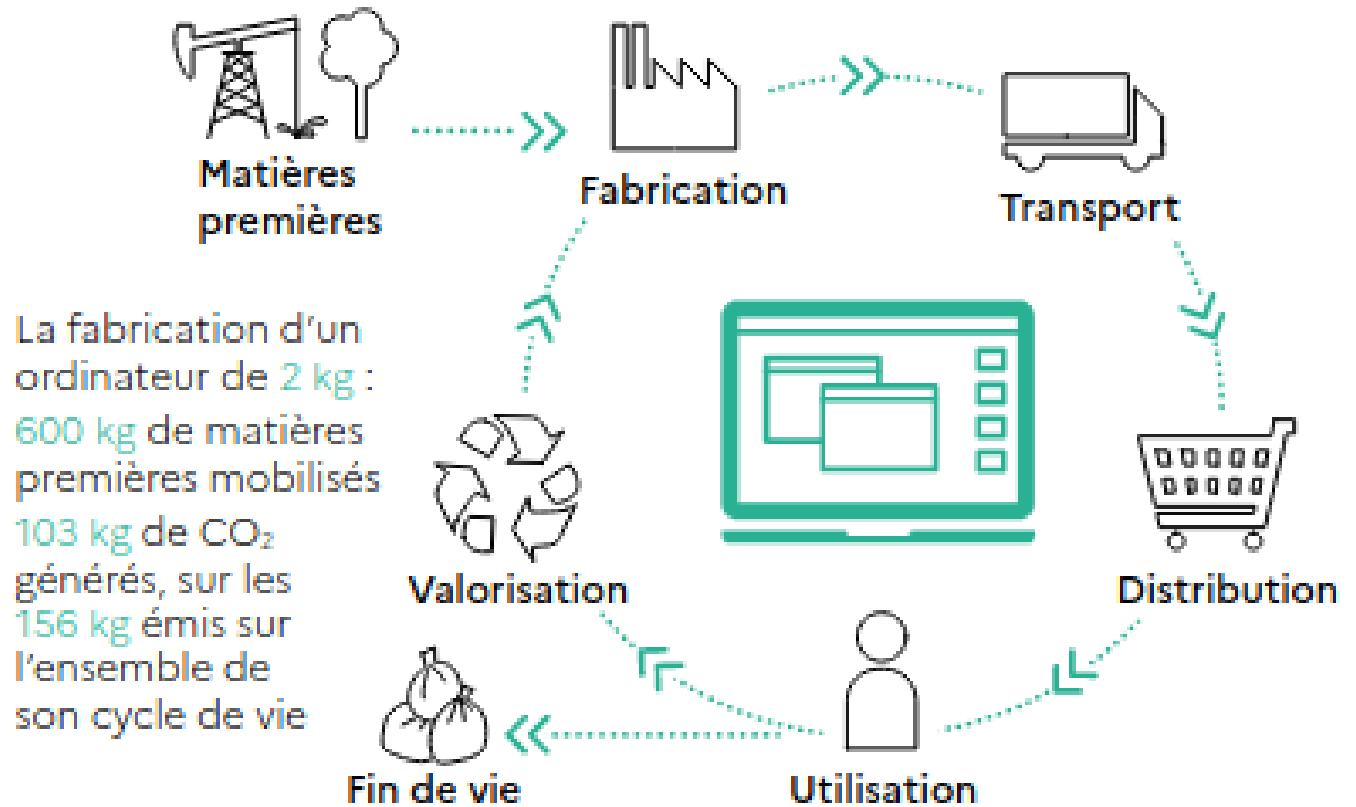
Matières premières

Fabrication

Transport

La fabrication d'un ordinateur de 2 kg :
600 kg de matières premières mobilisés
103 kg de $CO_2$ générés, sur les 156 kg émis sur l'ensemble de son cycle de vie

Valorisation

Distribution

Fin de vie

Utilisation